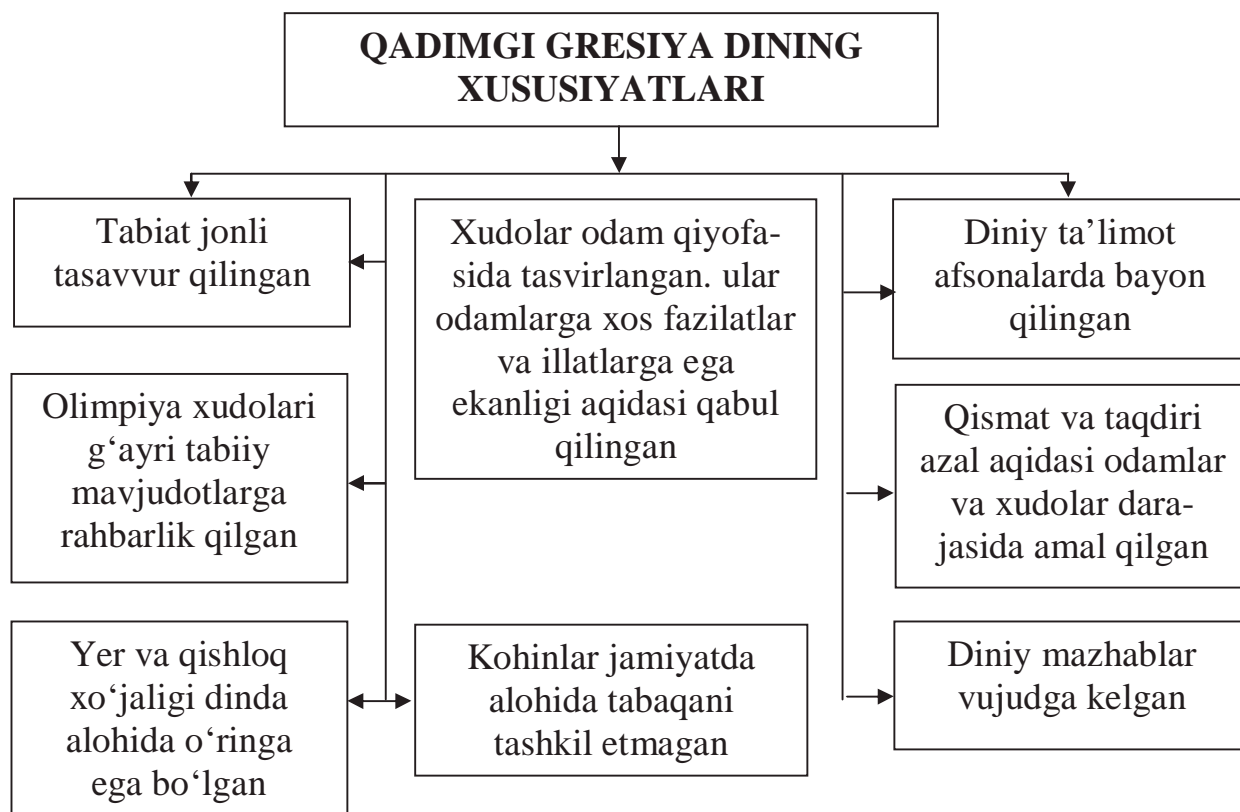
QADIMGI GRESIYA DINING XUSUSIYATLARI

Tabiat jonli tasavvur qilingan

Olimpiya xudolari g‘ayri tabiiy mavjudotlarga rahbarlik qilgan

Yer va qishloq xo‘jaligi dinda alohida o‘ringa ega bo‘lgan

Xudolar odam qiyofasida tasvirlangan. ular odamlarga xos fazilatlar va illatlarga ega ekanligi aqidasi qabul qilingan

Kohinlar jamiyatda alohida tabaqani tashkil etmagan

Diniy ta’limot afsonalarda bayon qilingan

Qismat va taqdiri azal aqidasi odamlar va xudolar darajasida amal qilgan

Diniy mazhablar vujudga kelgan